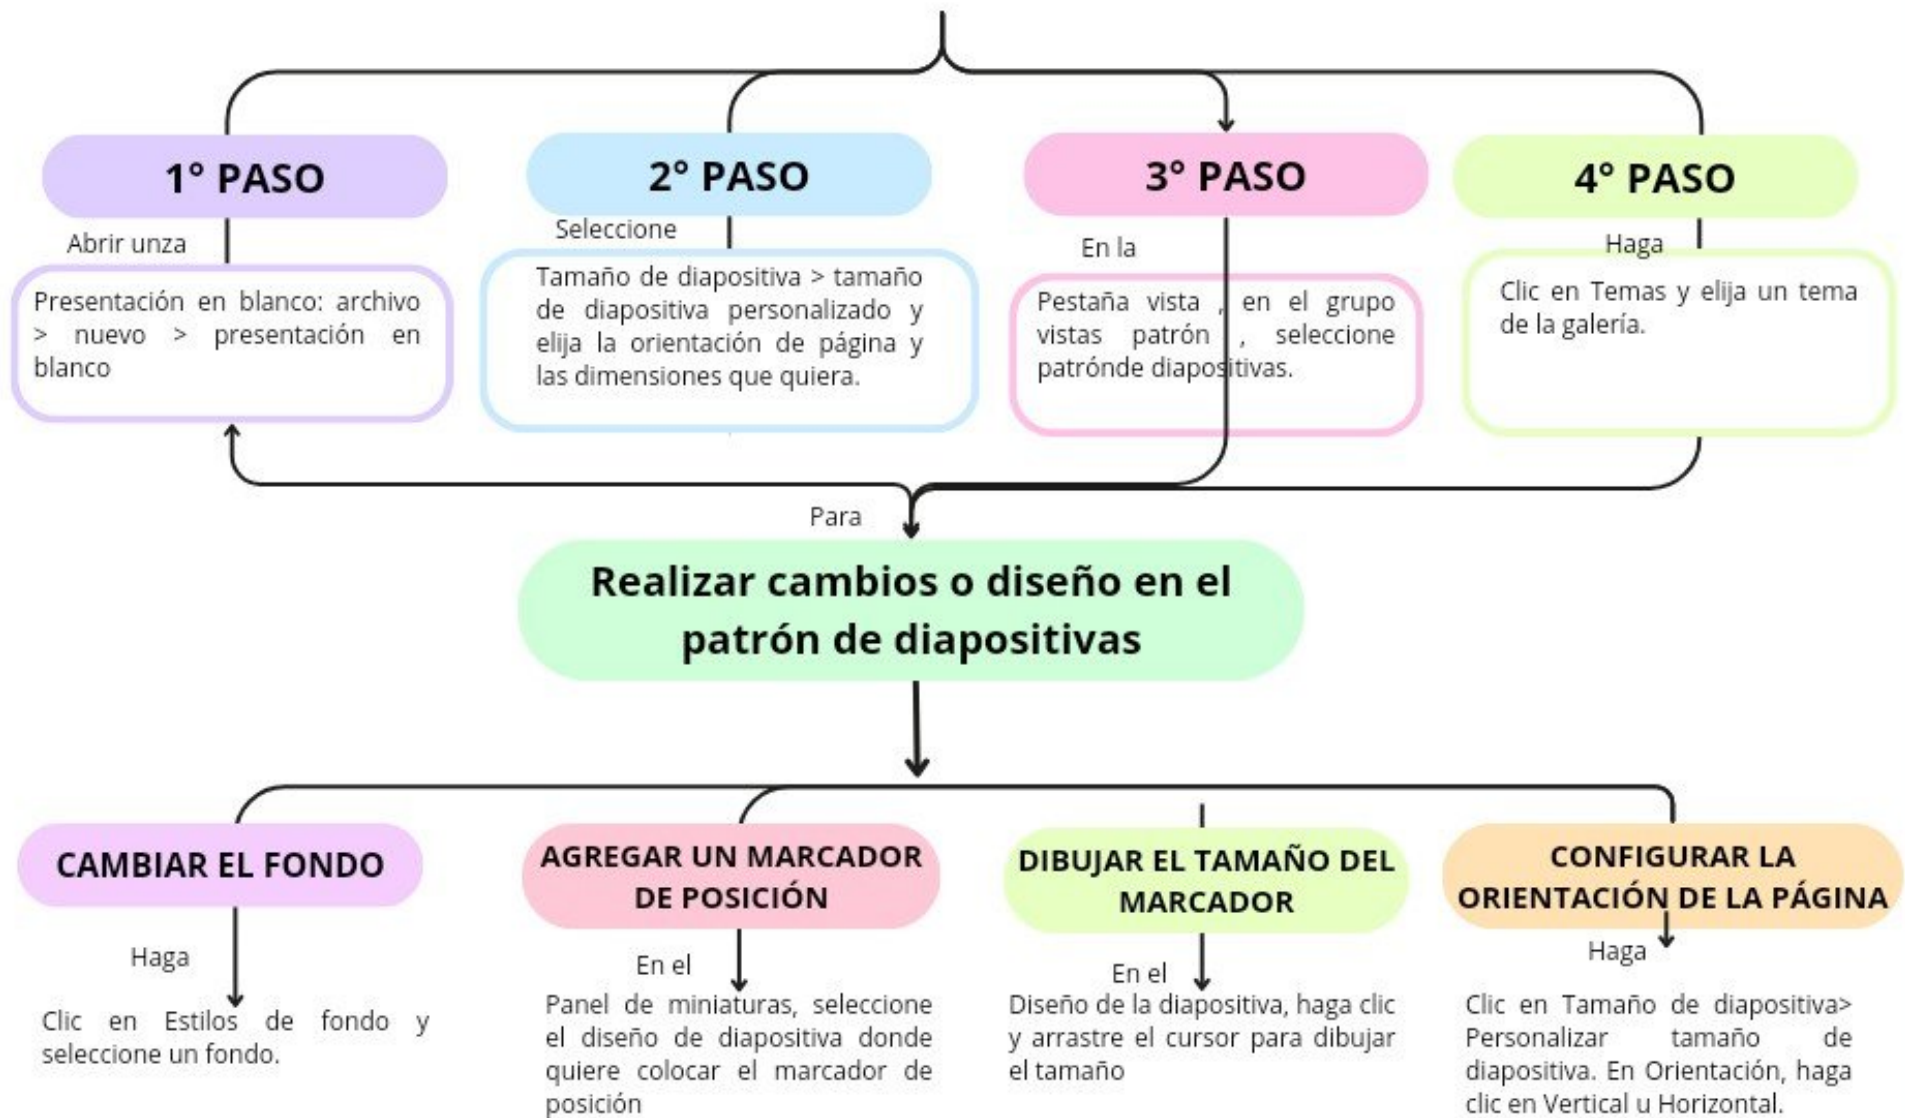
1° PASO

Abrir unza

Presentación en blanco: archivo > nuevo > presentación en blanco

2° PASO

Seleccione

Tamaño de diapositiva > tamaño de diapositiva personalizado y elija la orientación de página y las dimensiones que quiera.

3° PASO

En la

Pestaña vista , en el grupo vistas patrón , seleccione patrónde diapositivas.

4° PASO

Haga

Clic en Temas y elija un tema de la galería.

Para

Realizar cambios o diseño en el patrón de diapositivas

CAMBIAR EL FONDO

Haga

Clic en Estilos de fondo y seleccione un fondo.

AGREGAR UN MARCADOR DE POSICIÓN

En el

Panel de miniaturas, seleccione el diseño de diapositiva donde quiere colocar el marcador de posición

DIBUJAR EL TAMAÑO DEL MARCADOR

En el

Diseño de la diapositiva, haga clic y arrastre el cursor para dibujar el tamaño

CONFIGURAR LA ORIENTACIÓN DE LA PÁGINA

Haga

Clic en Tamaño de diapositiva> Personalizar tamaño de diapositiva. En Orientación, haga clic en Vertical u Horizontal.